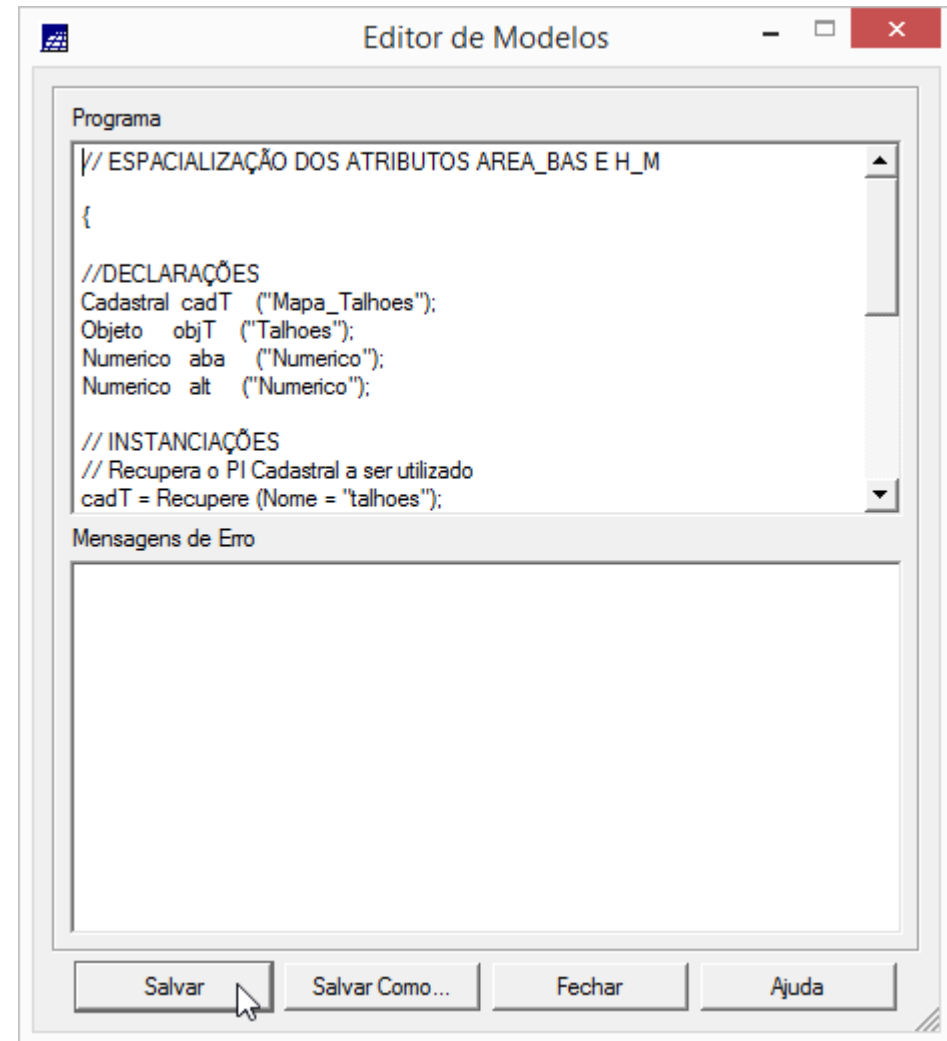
Editor de Modelos

Programa

// ESPACIALIZAÇÃO DOS ATRIBUTOS AREA_BAS E H_M

{

//DECLARAÇÕES
Cadastral cadT ("Mapa_Talhoes");
Objeto objT ("Talhoes");
Numerico aba ("Numerico");
Numerico alt ("Numerico");

// INSTANCIAÇÕES
// Recupera o PI Cadastral a ser utilizado
cadT = Recupere (Nome = "talhoes");

Mensagens de Erro

Salvar | Salvar Como... | Fechar | Ajuda